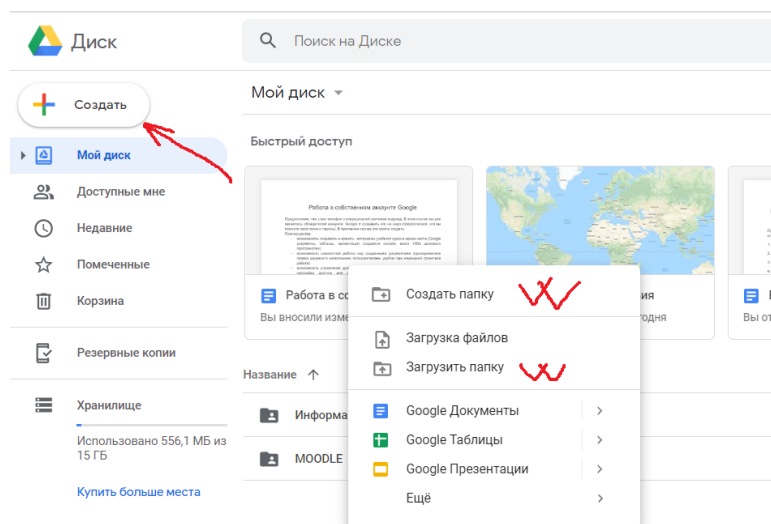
Диск

Поиск на Диске

Создать

Мой диск

Доступные мне

Недавние

Помеченные

Корзина

Резервные копии

Хранилище

Использовано 556,1 МБ из 15 ГБ

Купить больше места

Мой диск

Быстрый доступ

Работа в собственном аккаунте Google

Работа в со

Вы вносили изме

ния

годня

Вы от

Название

Информа

MOODLE

Создать папку

Загрузка файлов

Загрузить папку

Google Документы

Google Таблицы

Google Презентации

Ещё